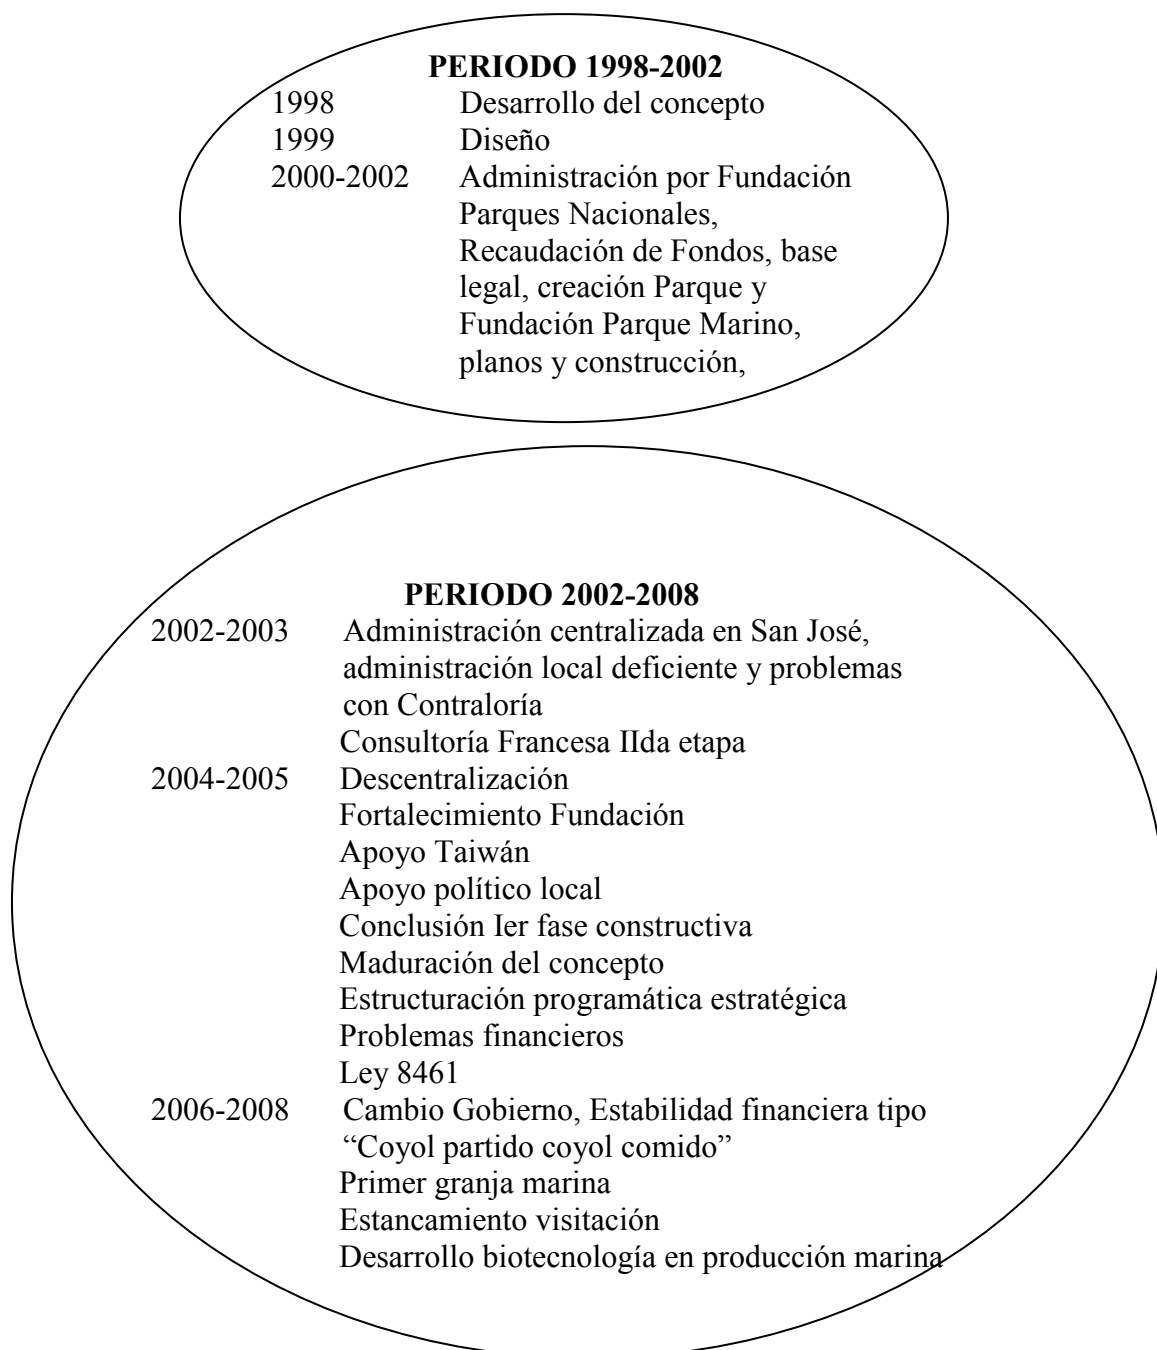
PERIODO 1998-2002

1998 Desarrollo del concepto
1999 Diseño
2000-2002 Administración por Fundación Parques Nacionales, Recaudación de Fondos, base legal, creación Parque y Fundación Parque Marino, planos y construcción,

PERIODO 2002-2008

2002-2003 Administración centralizada en San José, administración local deficiente y problemas con Contraloría
Consultoría Francesa IIda etapa
2004-2005 Descentralización
Fortalecimiento Fundación
Apoyo Taiwán
Apoyo político local
Conclusión Ier fase constructiva
Maduración del concepto
Estructuración programática estratégica
Problemas financieros
Ley 8461
2006-2008 Cambio Gobierno, Estabilidad financiera tipo "Coyol partido coyol comido"
Primer granja marina
Estancamiento visitación
Desarrollo biotecnología en producción marina